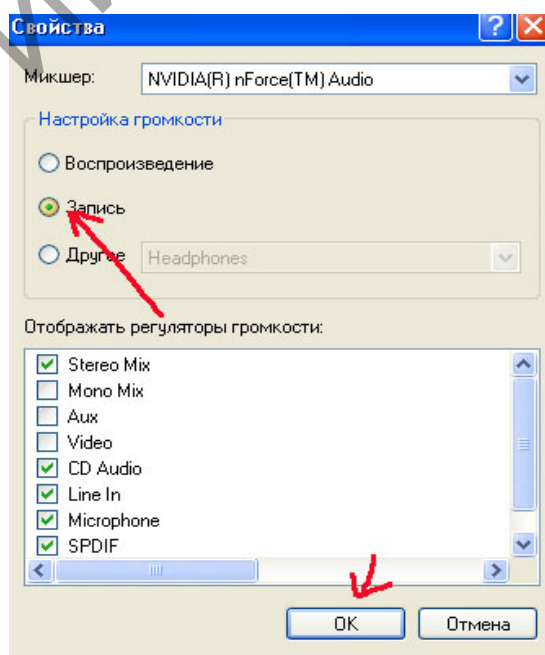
Свойства

Микшер: NVIDIA(R) nForce(TM) Audio

Настройка громкости

Воспроизведение

Запись

Другие Headphones

Отображать регуляторы громкости:

Stereo Mix
Mono Mix
Aux
Video
CD Audio
Line In
Microphone
SPDIF

OK Отмена